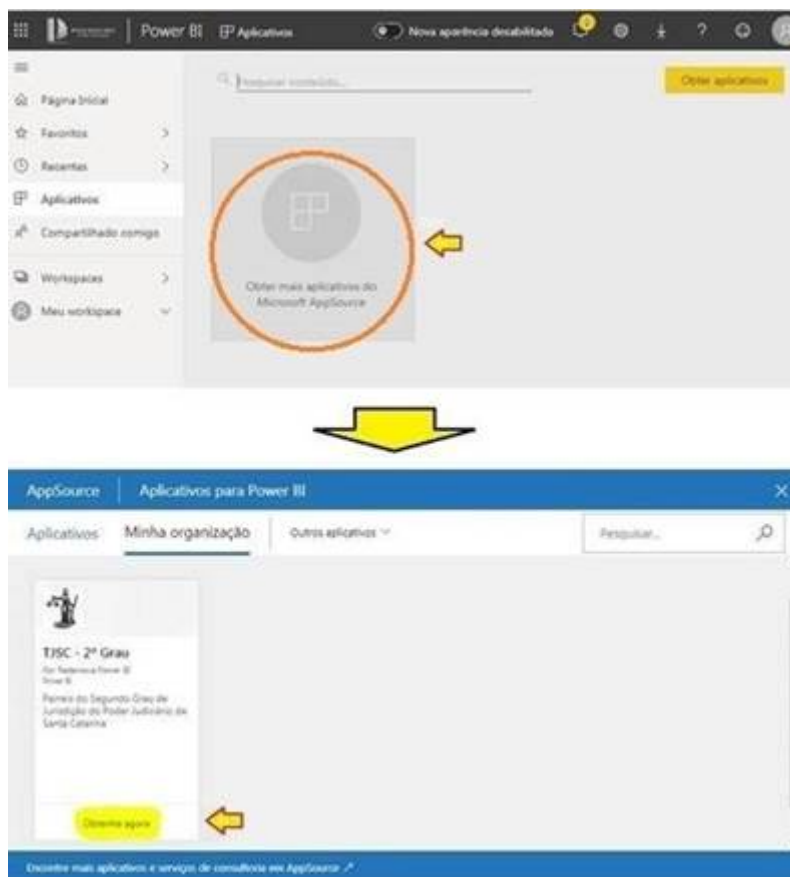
Power BI Aplicativos
Nova aparência desabilitado
Pesquisar conteúdo...
Obter aplicativos
Página Inicial
Favoritos
Recentes
Aplicativos
Compartilhado comigo
Workspaces
Meu workspace
Obter mais aplicativos do Microsoft AppSource

AppSource
Aplicativos para Power BI
Aplicativos
Minha organização
Outros aplicativos
Pesquisar...
TJSC - 2º Grau
Por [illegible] Power BI
Power BI
Painéis do Segundo Grau de Jurisdição do Poder Judiciário de Santa Catarina
Obtenha agora
Encontre mais aplicativos e serviços de consultoria em AppSource